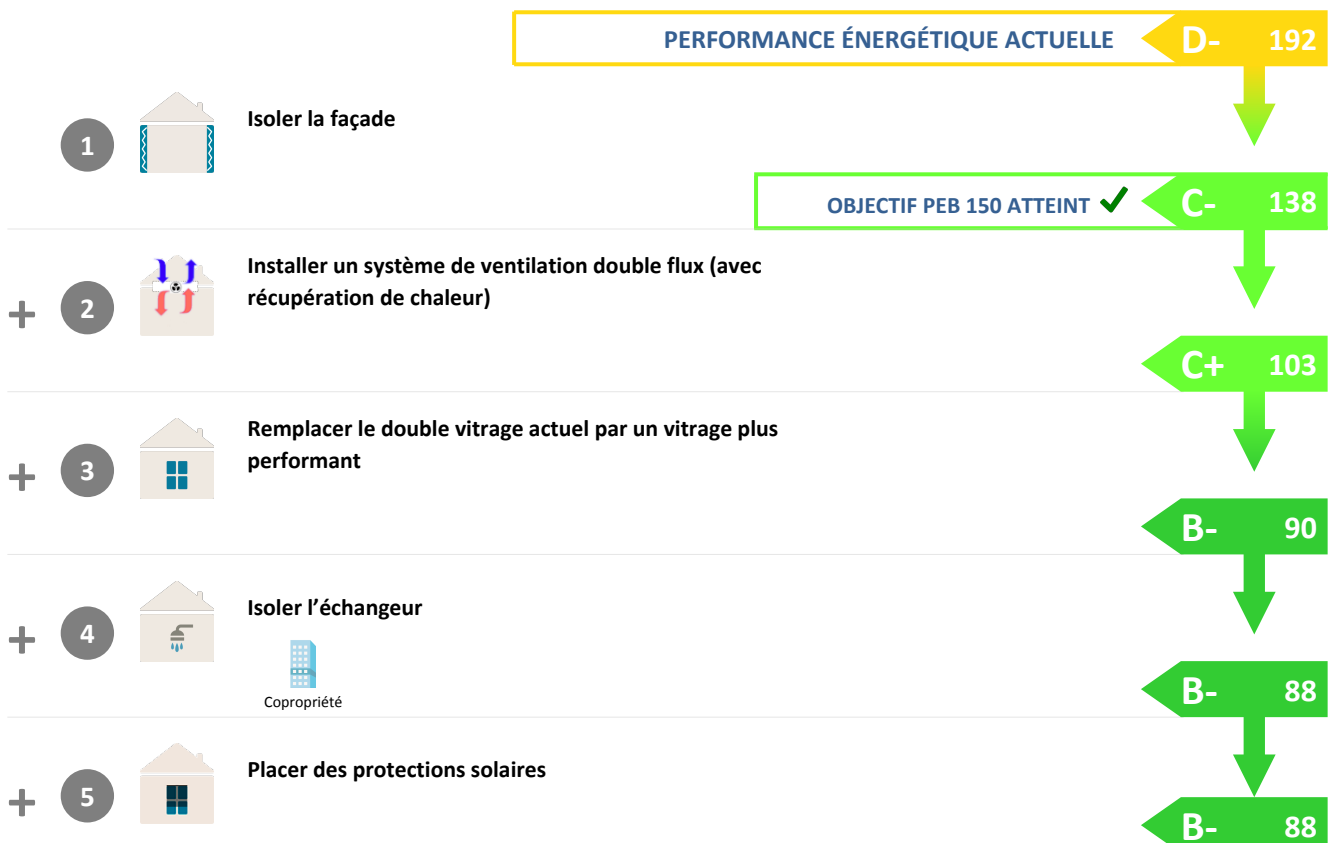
PERFORMANCE ÉNERGÉTIQUE ACTUELLE D- 192

1 Isoler la façade

OBJECTIF PEB 150 ATTEINT ✔ C- 138

+ 2 Installer un système de ventilation double flux (avec récupération de chaleur)

C+ 103

+ 3 Remplacer le double vitrage actuel par un vitrage plus performant

B- 90

+ 4 Isoler l'échangeur

Copropriété

B- 88

+ 5 Placer des protections solaires

B- 88